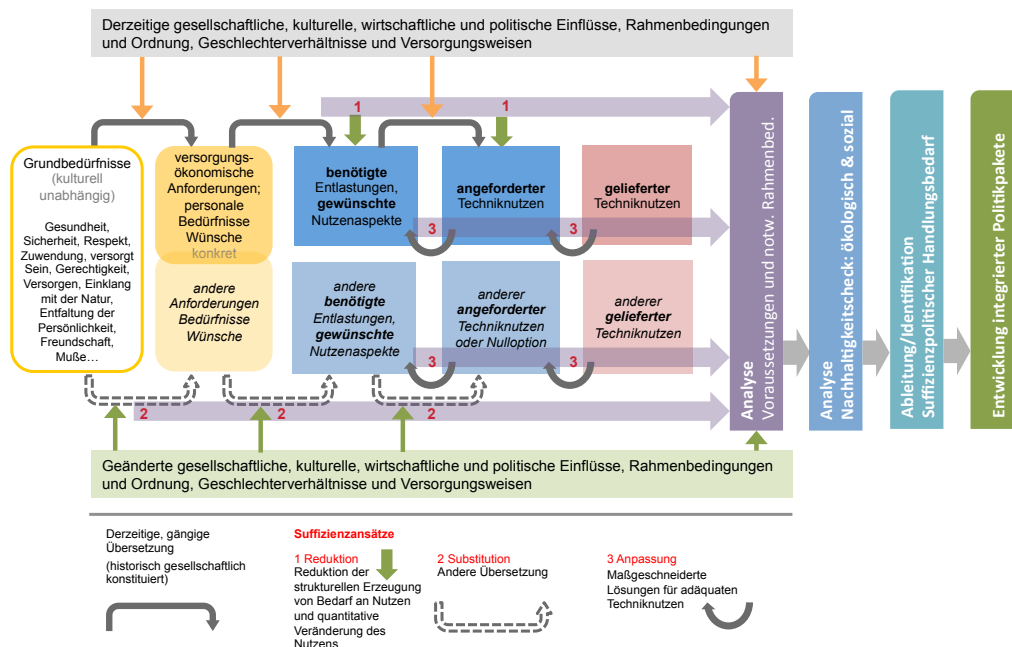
Derzeitige gesellschaftliche, kulturelle, wirtschaftliche und politische Einflüsse, Rahmenbedingungen und Ordnung, Geschlechterverhältnisse und Versorgungsweisen

1

1

Grundbedürfnisse (kulturell unabhängig)

Gesundheit, Sicherheit, Respekt, Zuwendung, versorgt Sein, Gerechtigkeit, Versorgen, Einklang mit der Natur, Entfaltung der Persönlichkeit, Freundschaft, Muße…

versorgungs-ökonomische Anforderungen; personale Bedürfnisse Wünsche konkret

**benötigte** Entlastungen, **gewünschte** Nutzenaspekte

**angeforderter** Techniknutzen

**gelieferter** Techniknutzen

3

3

andere Anforderungen Bedürfnisse Wünsche

andere **benötigte** Entlastungen, **gewünschte** Nutzenaspekte

anderer **angeforderter** Techniknutzen oder Nulloption

anderer **gelieferter** Techniknutzen

3

3

2

2

2

Analyse Voraussetzungen und notw. Rahmenbed.

Analyse Nachhaltigkeitscheck: ökologisch & sozial

Ableitung/Identifikation Suffizienzpolitischer Handlungsbedarf

Entwicklung integrierter Politikpakete

Geänderte gesellschaftliche, kulturelle, wirtschaftliche und politische Einflüsse, Rahmenbedingungen und Ordnung, Geschlechterverhältnisse und Versorgungsweisen

Derzeitige, gängige Übersetzung

(historisch gesellschaftlich konstituiert)

Suffizienzansätze

1 Reduktion
Reduktion der strukturellen Erzeugung von Bedarf an Nutzen und quantitative Veränderung des Nutzens

2 Substitution
Andere Übersetzung

3 Anpassung
Maßgeschneiderte Lösungen für adäquaten Techniknutzen